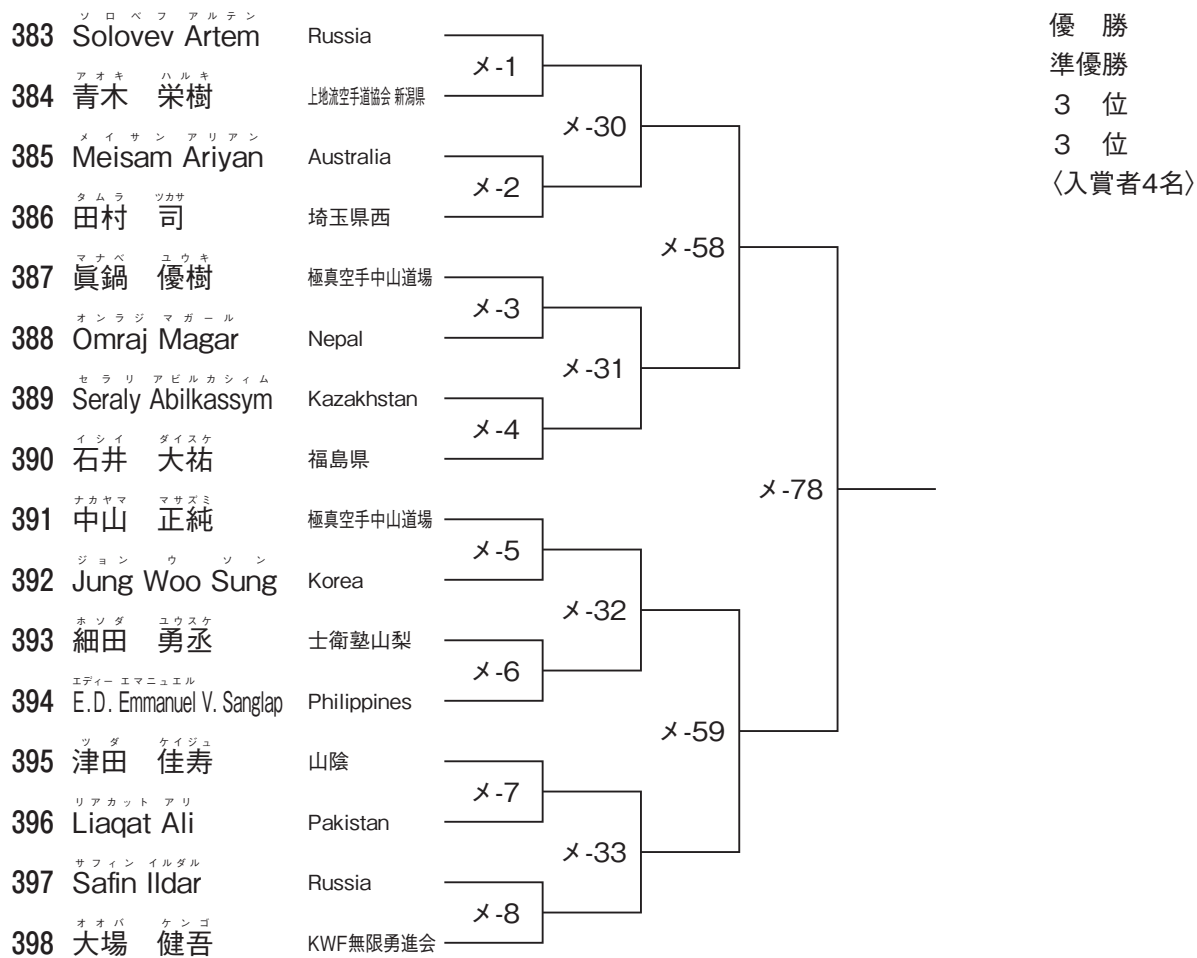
ソロベフ アルテン
383 Solovev Artem Russia
アオキ ハルキ
384 青木 栄樹 上地流空手道協会 新潟県
メイサン アリアン
385 Meisam Ariyan Australia
タムラ ツカサ
386 田村 司 埼玉県西
マナベ ユウキ
387 眞鍋 優樹 極真空手中山道場
オンラジ マガール
388 Omraj Magar Nepal
セラリ アビルカシィム
389 Seraly Abilkassym Kazakhstan
イシイ ダイスケ
390 石井 大祐 福島県
ナカヤマ マサズミ
391 中山 正純 極真空手中山道場
ジョン ウ ソン
392 Jung Woo Sung Korea
ホソダ ユウスケ
393 細田 勇丞 士衛塾山梨
エディー エマニュエル
394 E.D. Emmanuel V. Sanglap Philippines
ツダ ケイジュ
395 津田 佳寿 山陰
リアカット アリ
396 Liaqat Ali Pakistan
サフィン イルダル
397 Safin Ildar Russia
オオバ ケンゴ
398 大場 健吾 KWF無限勇進会

メ-1
メ-2
メ-3
メ-4
メ-5
メ-6
メ-7
メ-8
メ-30
メ-31
メ-32
メ-33
メ-58
メ-59
メ-78

優 勝
準優勝
3 位
3 位
〈入賞者4名〉